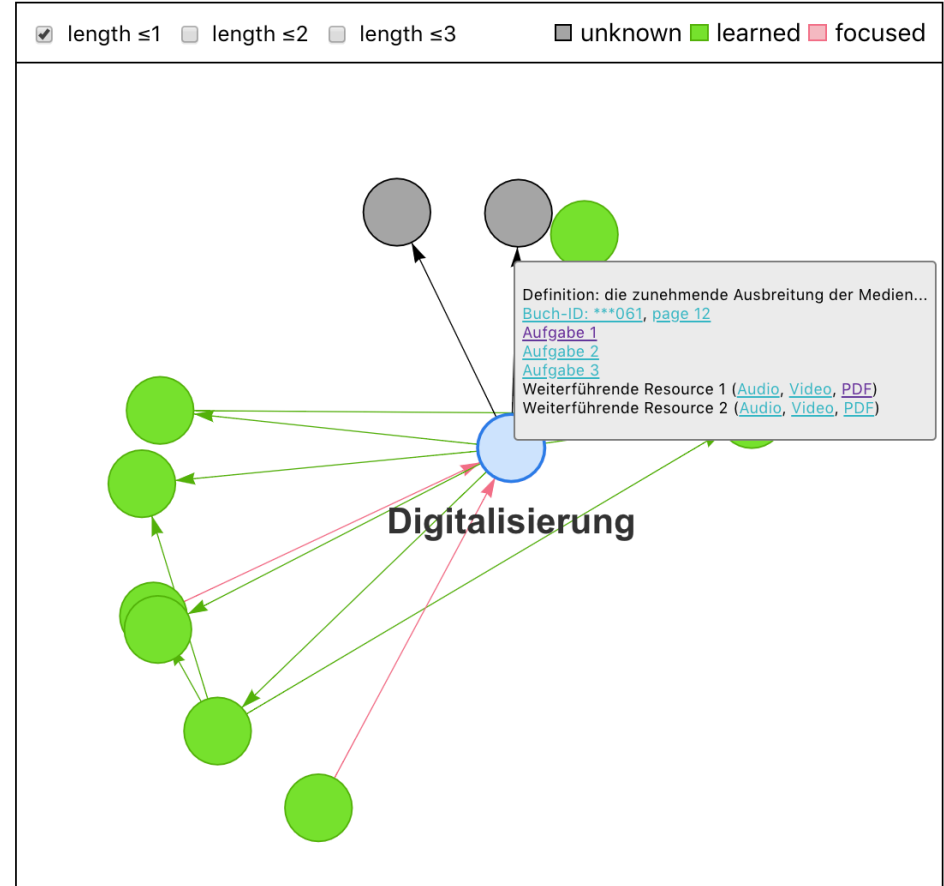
length ≤1 length ≤2 length ≤3 unknown learned focused

Definition: die zunehmende Ausbreitung der Medien...
Buch-ID: ***061, page 12
Aufgabe 1
Aufgabe 2
Aufgabe 3
Weiterführende Resource 1 (Audio, Video, PDF)
Weiterführende Resource 2 (Audio, Video, PDF)

Digitalisierung